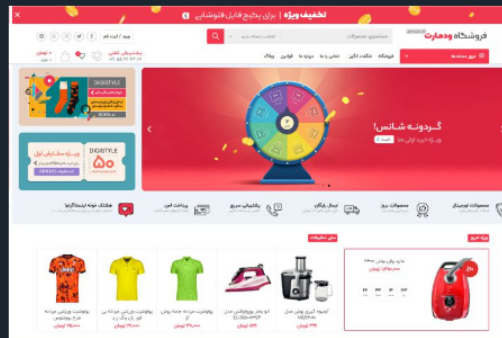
تخفیف ویژه | برای پکیج فایل فتوشاپ

فروشگاه ودمارت

جستجوی محصولات

ورود / ثبت نام

پشتیبانی آنلاین

۰ تومان

دسته بندی محصولات

فروشگاه

شگفت انگیز

تماس با ما

درباره ما

قوانین

وبلاگ

گردونه شانس!

DIGISTYLE

DIGISTYLE

۵۰

محصولات اورجینال

محصولات روز

ارسال رایگان

پشتیبانی سریع

پرداخت امن

هشتگ نوینه کنسپتارها

پیشنهاد ویژه

شگفت انگیزها

تومان

تومان

تومان

تومان

تومان

تومان